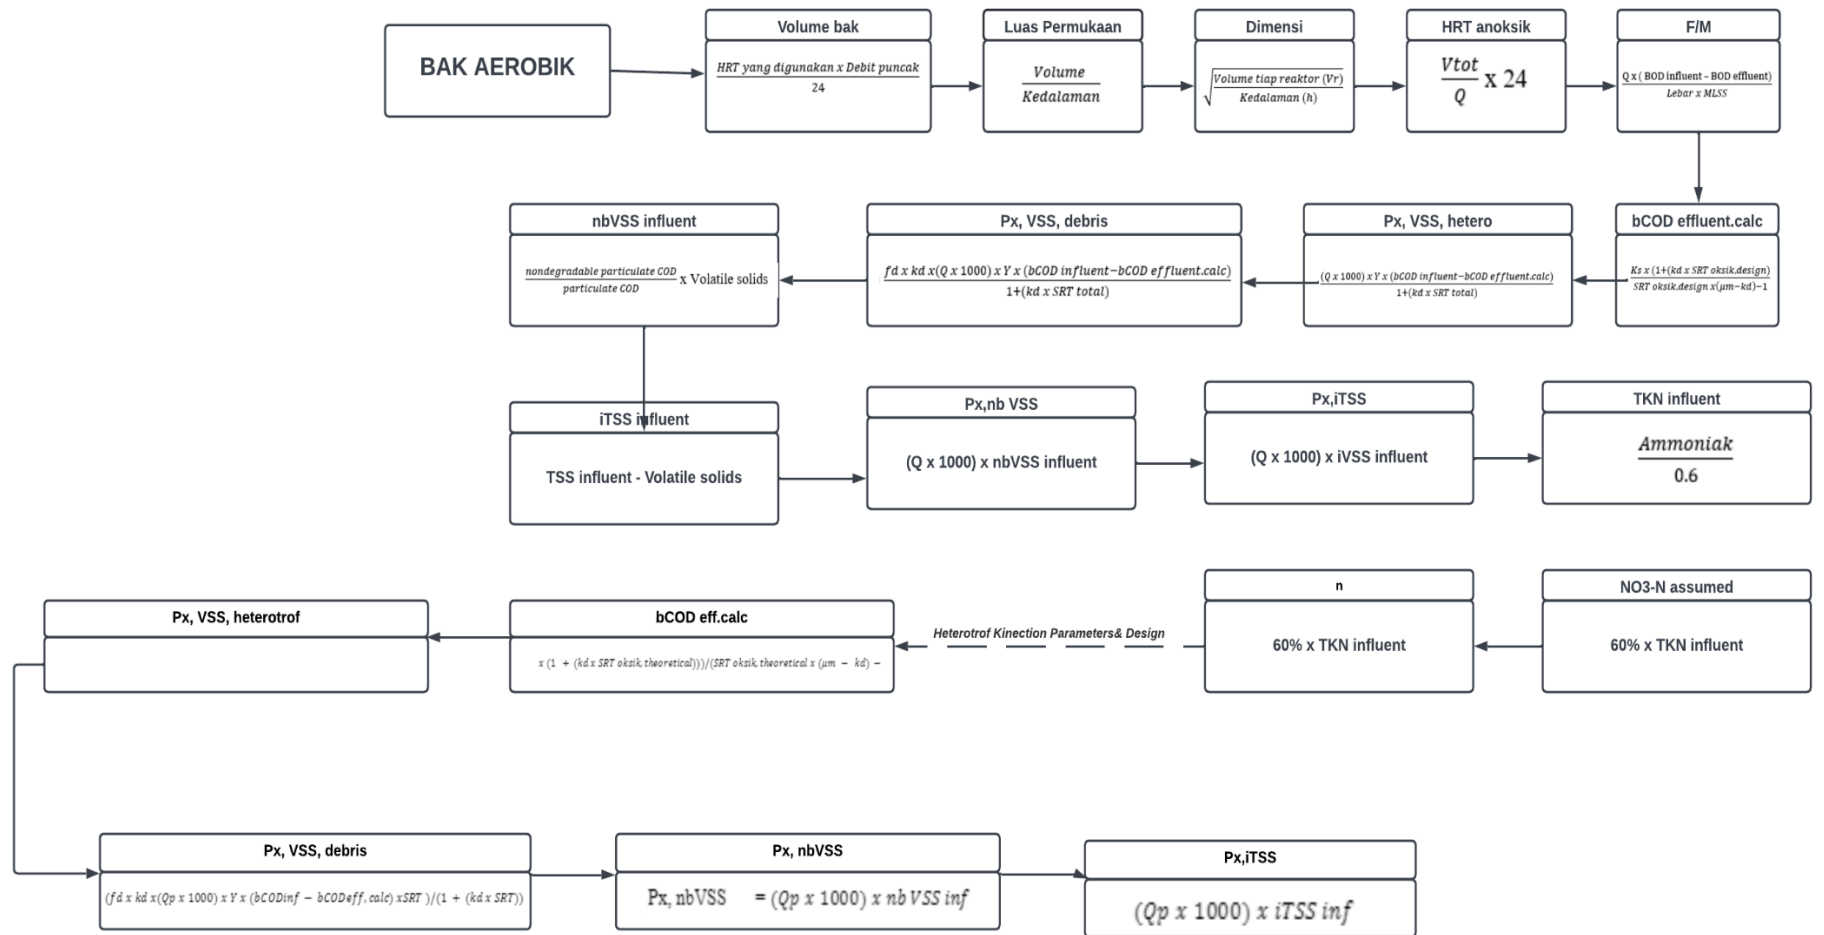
BAK AEROBIK

Volume bak
$\frac{HRT\ yang\ digunakan\ x\ Debit\ puncak}{24}$

Luas Permukaan
$\frac{Volume}{Kedalaman}$

Dimensi
$\sqrt{\frac{Volume\ tiap\ reaktor\ (Vr)}{Kedalaman\ (h)}}$

HRT anoksik
$\frac{Vtot}{Q}$ x 24

F/M
$\frac{Q\ x\ (\ BOD\ influent\ -\ BOD\ effluent)}{Lebar\ x\ MLSS}$

bCOD effluent.calc
$\frac{Ks\ x\ (1+(kd\ x\ SRT\ oksik.design)}{SRT\ oksik.design\ x(\mu m-kd)-1}$

Px, VSS, hetero
$\frac{(Q\ x\ 1000)\ x\ Y\ x\ (bCOD\ influent-bCOD\ effluent.calc)}{1+(kd\ x\ SRT\ total)}$

Px, VSS, debris
$\frac{fd\ x\ kd\ x(Q\ x\ 1000)\ x\ Y\ x\ (bCOD\ influent-bCOD\ effluent.calc)}{1+(kd\ x\ SRT\ total)}$

nbVSS influent
$\frac{nondegradable\ particulate\ COD}{particulate\ COD}$ x Volatile solids

iTSS influent
TSS influent - Volatile solids

Px,nb VSS
(Q x 1000) x nbVSS influent

Px,iTSS
(Q x 1000) x iVSS influent

TKN influent
$\frac{Ammoniak}{0.6}$

NO3-N assumed
60% x TKN influent

n
60% x TKN influent

Heterotrof Kinection Parameters& Design

bCOD eff.calc
$x\ (1\ +\ (kd\ x\ SRT\ oksik,theoretical)))/(SRT\ oksik,theoretical\ x\ (\mu m\ -\ kd)\ -$

Px, VSS, heterotrof

Px, VSS, debris
$(fd\ x\ kd\ x(Qp\ x\ 1000)\ x\ Y\ x\ (bCODinf\ -\ bCODeff,calc)\ xSRT\ )/(1\ +\ (kd\ x\ SRT))$

Px, nbVSS
Px, nbVSS $= (Qp\ x\ 1000)\ x\ nb\ VSS\ inf$

Px,iTSS
$(Qp\ x\ 1000)\ x\ iTSS\ inf$